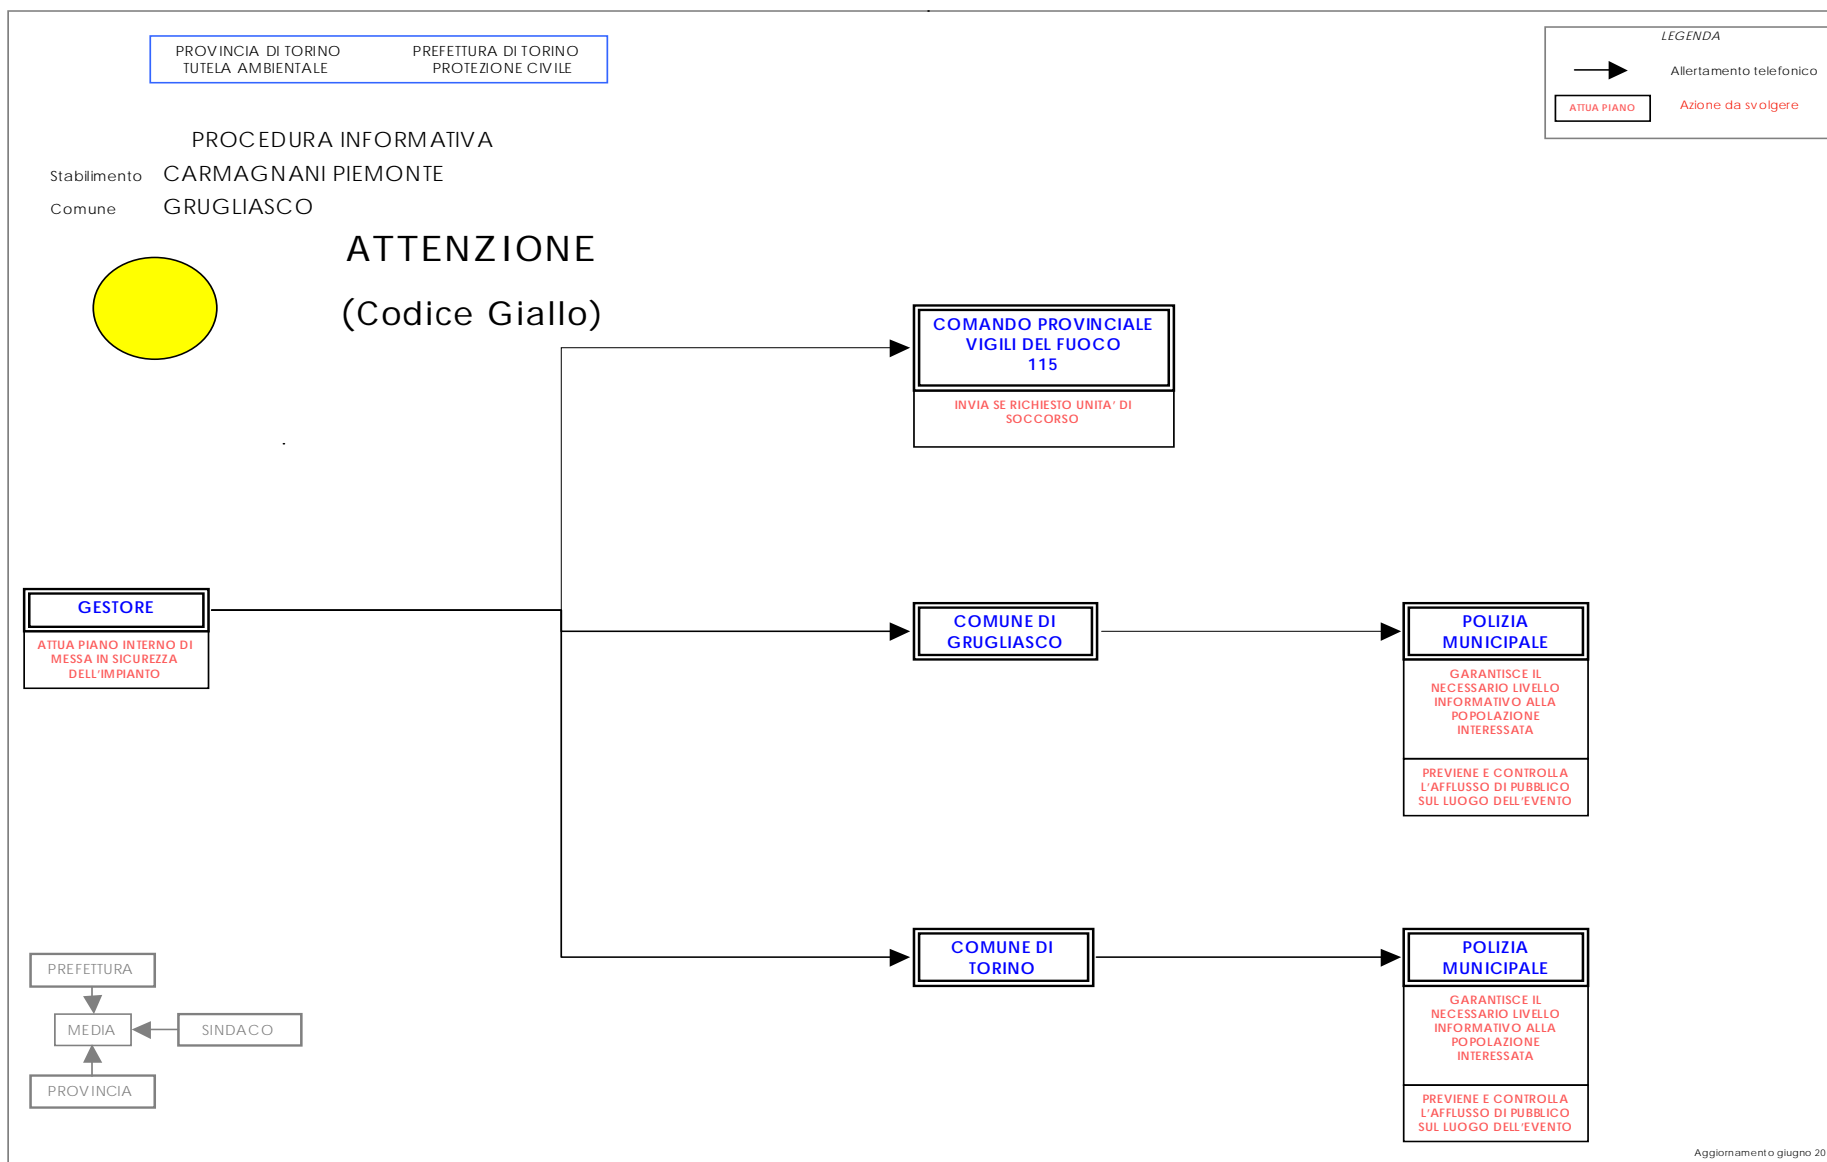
PROVINCIA DI TORINO
TUTELA AMBIENTALE

PREFETTURA DI TORINO
PROTEZIONE CIVILE

LEGENDA

Allertamento telefonico

ATTUA PIANO

Azione da svolgere

PROCEDURA INFORMATIVA

Stabilimento CARMAGNANI PIEMONTE

Comune GRUGLIASCO

ATTENZIONE

(Codice Giallo)

COMANDO PROVINCIALE VIGILI DEL FUOCO 115

INVIA SE RICHIESTO UNITA' DI SOCCORSO

GESTORE

ATTUA PIANO INTERNO DI MESSA IN SICUREZZA DELL'IMPIANTO

COMUNE DI GRUGLIASCO

POLIZIA MUNICIPALE

GARANTISCE IL NECESSARIO LIVELLO INFORMATIVO ALLA POPOLAZIONE INTERESSATA

PREVIENE E CONTROLLA L'AFFLUSSO DI PUBBLICO SUL LUOGO DELL'EVENTO

COMUNE DI TORINO

POLIZIA MUNICIPALE

GARANTISCE IL NECESSARIO LIVELLO INFORMATIVO ALLA POPOLAZIONE INTERESSATA

PREVIENE E CONTROLLA L'AFFLUSSO DI PUBBLICO SUL LUOGO DELL'EVENTO

PREFETTURA

MEDIA

SINDACO

PROVINCIA

Aggiornamento giugno 20